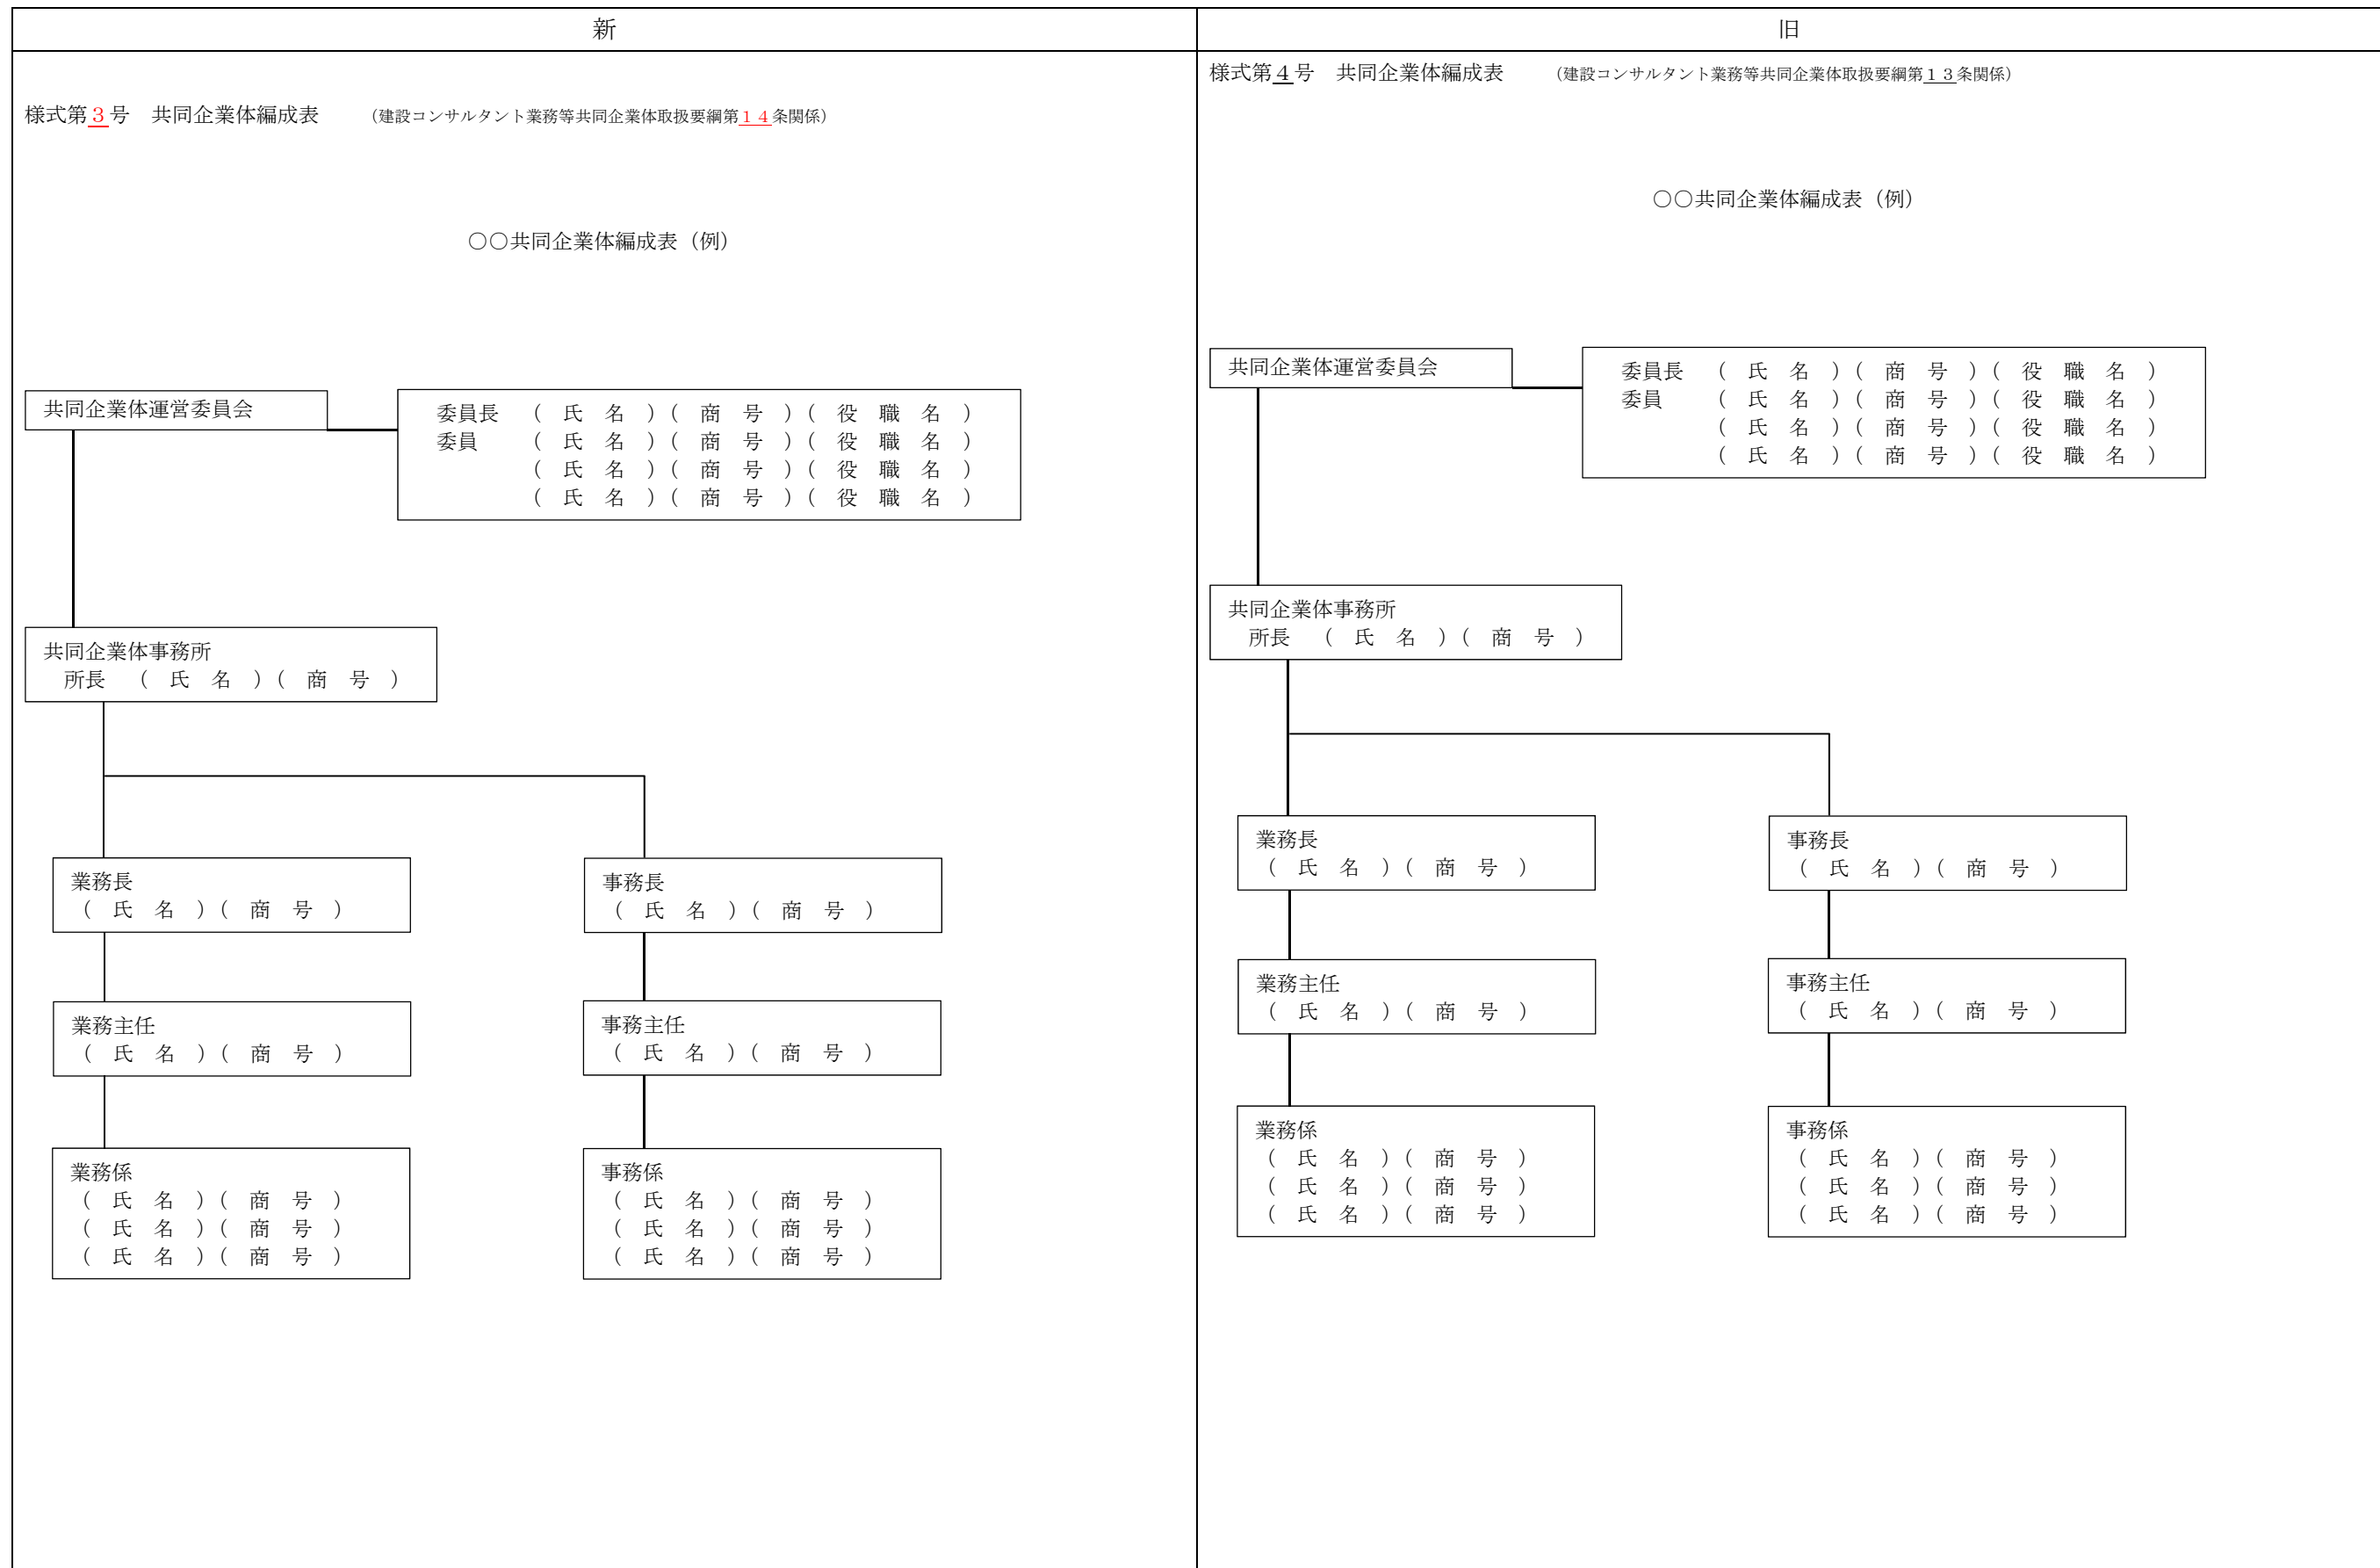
新

様式第３号　共同企業体編成表　（建設コンサルタント業務等共同企業体取扱要綱第１４条関係）

○○共同企業体編成表（例）

共同企業体運営委員会

委員長　（　氏　名　）（　商　号　）（　役　職　名　）
委員　（　氏　名　）（　商　号　）（　役　職　名　）
（　氏　名　）（　商　号　）（　役　職　名　）
（　氏　名　）（　商　号　）（　役　職　名　）

共同企業体事務所
所長　（　氏　名　）（　商　号　）

業務長
（　氏　名　）（　商　号　）

業務主任
（　氏　名　）（　商　号　）

業務係
（　氏　名　）（　商　号　）
（　氏　名　）（　商　号　）
（　氏　名　）（　商　号　）

事務長
（　氏　名　）（　商　号　）

事務主任
（　氏　名　）（　商　号　）

事務係
（　氏　名　）（　商　号　）
（　氏　名　）（　商　号　）
（　氏　名　）（　商　号　）

旧

様式第４号　共同企業体編成表　（建設コンサルタント業務等共同企業体取扱要綱第１３条関係）

○○共同企業体編成表（例）

共同企業体運営委員会

委員長　（　氏　名　）（　商　号　）（　役　職　名　）
委員　（　氏　名　）（　商　号　）（　役　職　名　）
（　氏　名　）（　商　号　）（　役　職　名　）
（　氏　名　）（　商　号　）（　役　職　名　）

共同企業体事務所
所長　（　氏　名　）（　商　号　）

業務長
（　氏　名　）（　商　号　）

業務主任
（　氏　名　）（　商　号　）

業務係
（　氏　名　）（　商　号　）
（　氏　名　）（　商　号　）
（　氏　名　）（　商　号　）

事務長
（　氏　名　）（　商　号　）

事務主任
（　氏　名　）（　商　号　）

事務係
（　氏　名　）（　商　号　）
（　氏　名　）（　商　号　）
（　氏　名　）（　商　号　）